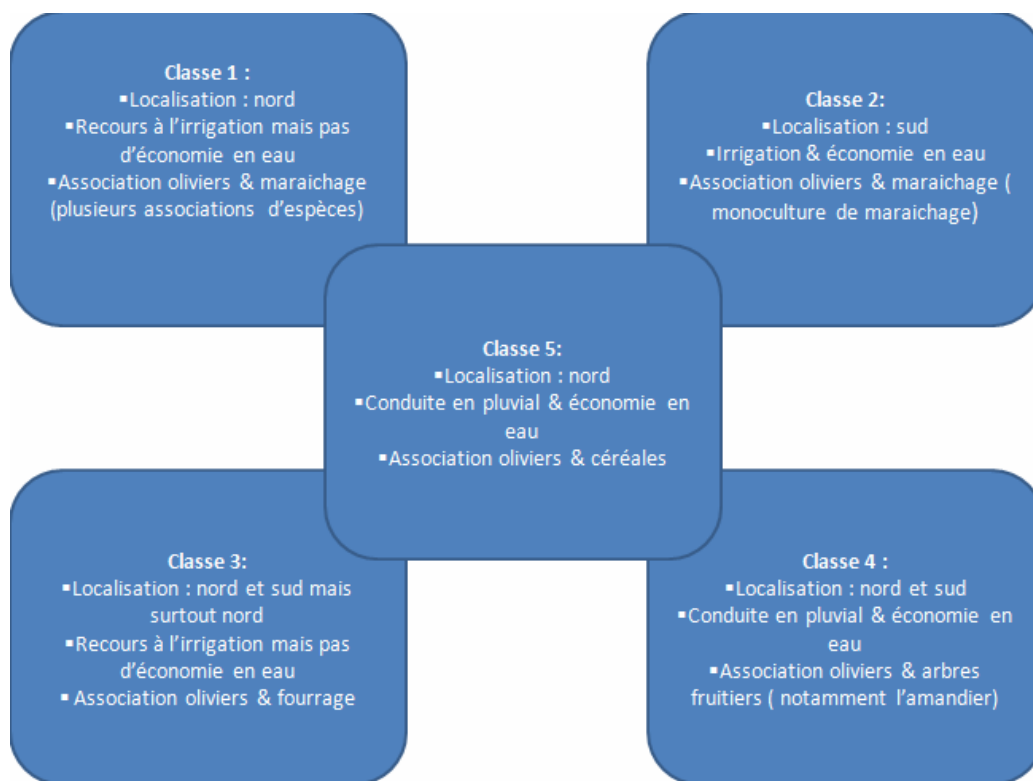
Classe 1 :
▪Localisation : nord
▪Recours à l'irrigation mais pas d'économie en eau
▪Association oliviers & maraichage (plusieurs associations d'espèces)

Classe 2:
▪Localisation : sud
▪Irrigation & économie en eau
▪Association oliviers & maraichage ( monoculture de maraichage)

Classe 5:
▪Localisation : nord
▪Conduite en pluvial & économie en eau
▪Association oliviers & céréales

Classe 3:
▪Localisation : nord et sud mais surtout nord
▪Recours à l'irrigation mais pas d'économie en eau
▪ Association oliviers & fourrage

Classe 4 :
▪Localisation : nord et sud
▪Conduite en pluvial & économie en eau
▪Association oliviers & arbres fruitiers ( notamment l'amandier)